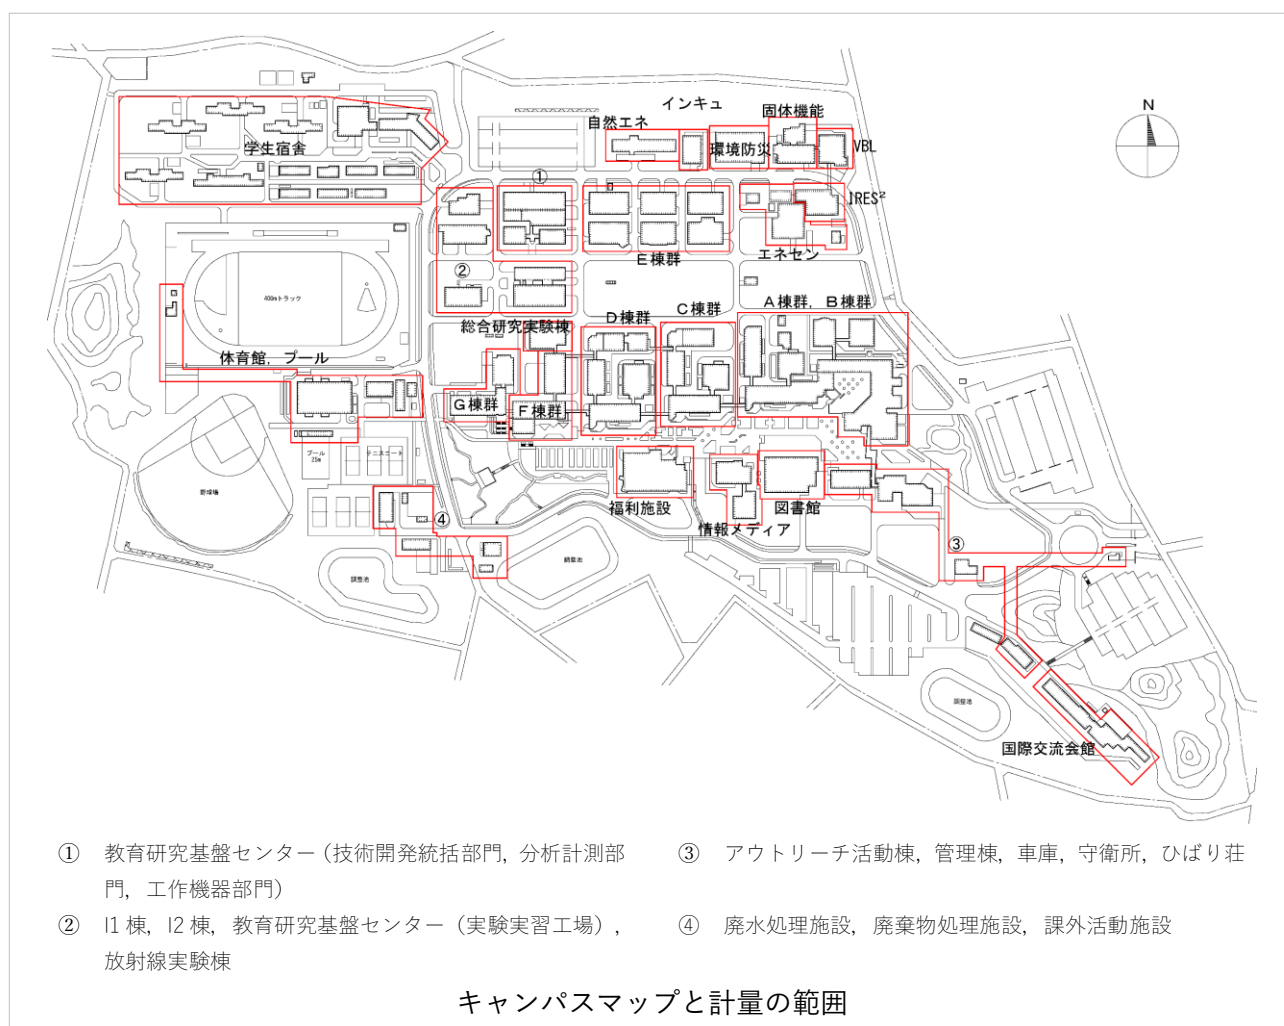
インキュ
固体機能
自然エネ
N
学生宿舎
環境防災
VBL
①
IRES²
E棟群
エネセン
②
400mトラック
A棟群，B棟群
C棟群
D棟群
総合研究実験棟
体育館，プール
G棟群
F棟群
プール 25m
テニスコート
野球場
福利施設
図書館
情報メディア
④
③
調整池
調整池
調整池
国際交流会館

① 教育研究基盤センター（技術開発統括部門，分析計測部門，工作機器部門）
② I1 棟，I2 棟，教育研究基盤センター（実験実習工場），放射線実験棟
③ アウトリーチ活動棟，管理棟，車庫，守衛所，ひばり荘
④ 廃水処理施設，廃棄物処理施設，課外活動施設

キャンパスマップと計量の範囲